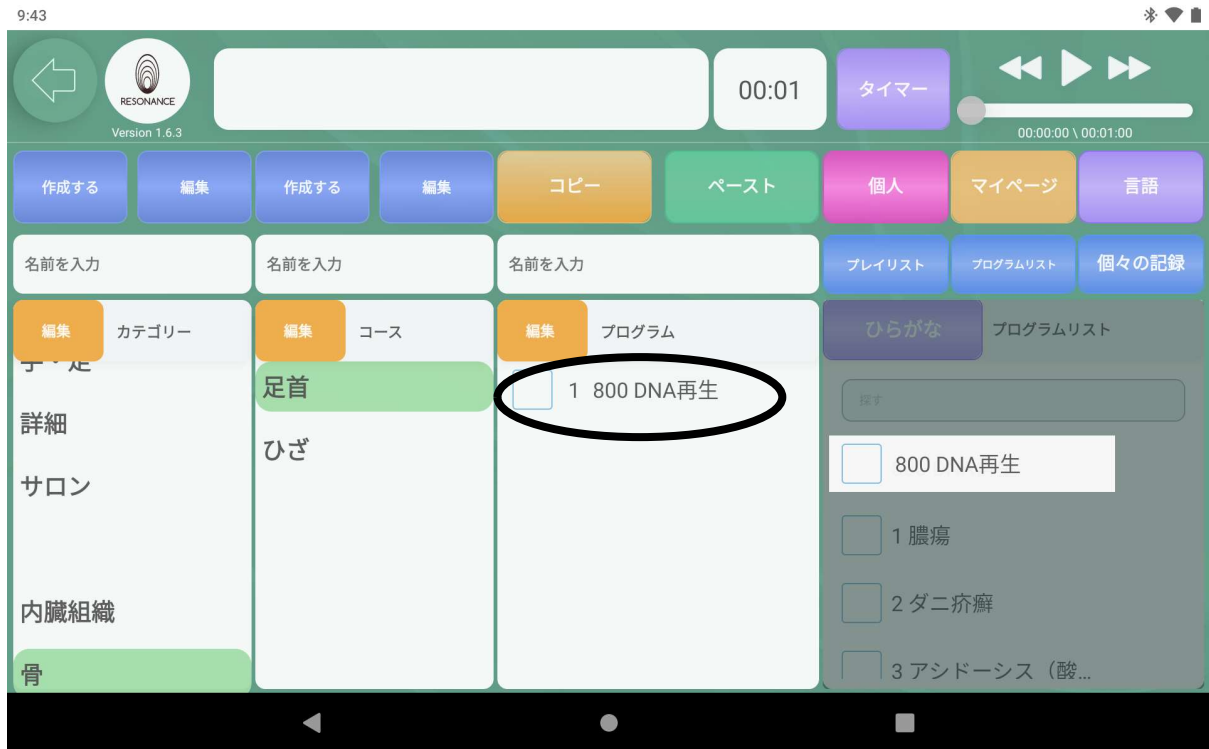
9:43

RESONANCE
Version 1.6.3

00:01

タイマー

00:00:00 \ 00:01:00

作成する
編集
作成する
編集
コピー
ペースト
個人
マイページ
言語

名前を入力
名前を入力
名前を入力
プレイリスト
プログラムリスト
個々の記録

編集 カテゴリー
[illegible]
詳細
サロン
内臓組織
骨

編集 コース
足首
ひざ

編集 プログラム
1 800 DNA再生

ひらがな
プログラムリスト
探す
800 DNA再生
1 膿瘍
2 ダニ疥癬
3 アシドーシス（酸...